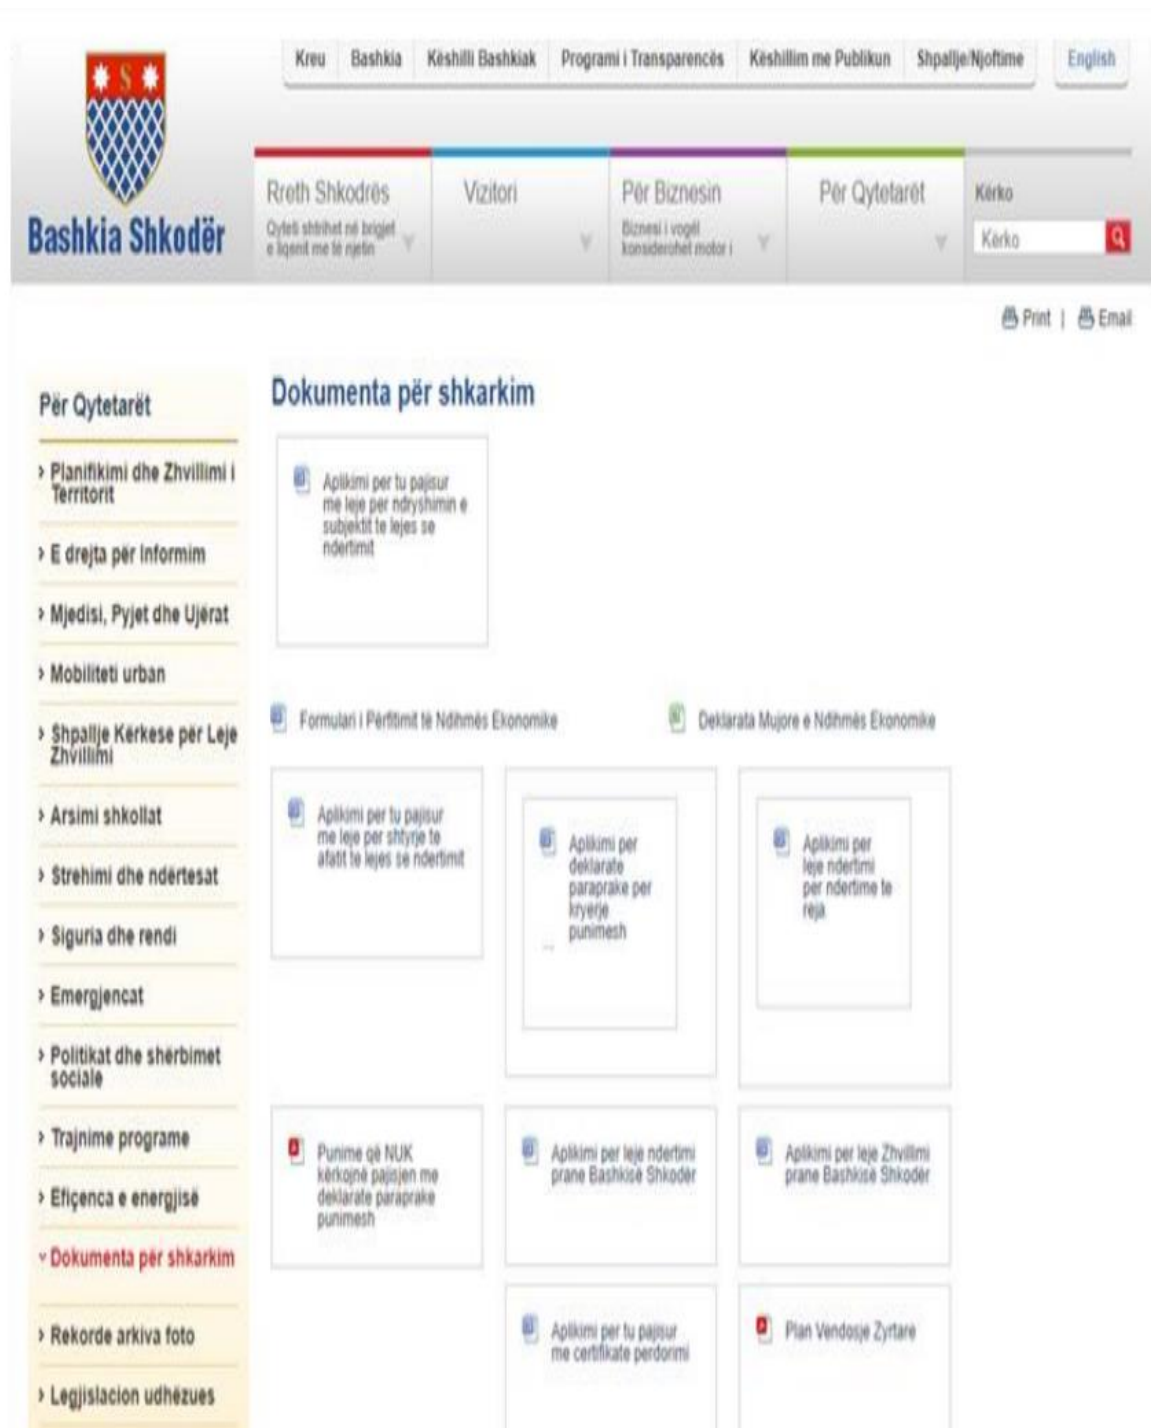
S

Bashkia Shkodër

Kreu | Bashkia | Këshilli Bashkiak | Programi i Transparencës | Këshillim me Publikun | Shpallje/Njoftime | English

Rreth Shkodrës
Qyteti shtrihet në brigjet e liqenit me të njëtin

Vizitori

Për Biznesin
Biznesi i vogël konsiderohet motor i

Për Qytetarët

Kërko
Kërko

Print | Email

Për Qytetarët

› Planifikimi dhe Zhvillimi i Territorit
› E drejta për informim
› Mjedisi, Pyjet dhe Ujërat
› Mobiliteti urban
› Shpallje Kërkese për Leje Zhvillimi
› Arsimi shkollat
› Strehimi dhe ndërtesat
› Siguria dhe rendi
› Emergjencat
› Politikat dhe shërbimet sociale
› Trajnime programe
› Eficenca e energjisë
› Dokumenta për shkarkim
› Rekorde arkiva foto
› Legjislacion udhëzues

Dokumenta për shkarkim

Aplikimi per tu pajisur me leje per ndryshimin e subjektit te lejes se ndertimit

Formulari i Përfitimit të Ndihmës Ekonomike

Deklarata Mujore e Ndihmës Ekonomike

Aplikimi per tu pajisur me leje per shtyrje te afatit te lejes se ndertimit

Aplikimi per deklarate paraprake per kryerje punimesh

Aplikimi per leje ndertimi per ndertime te reja

Punime që NUK kërkojnë pajisjen me deklarate paraprake punimesh

Aplikimi per leje ndertimi prane Bashkise Shkoder

Aplikimi per leje Zhvillimi prane Bashkise Shkoder

Aplikimi per tu pajisur me certifikate perdorimi

Plan Vendosje Zyrtare